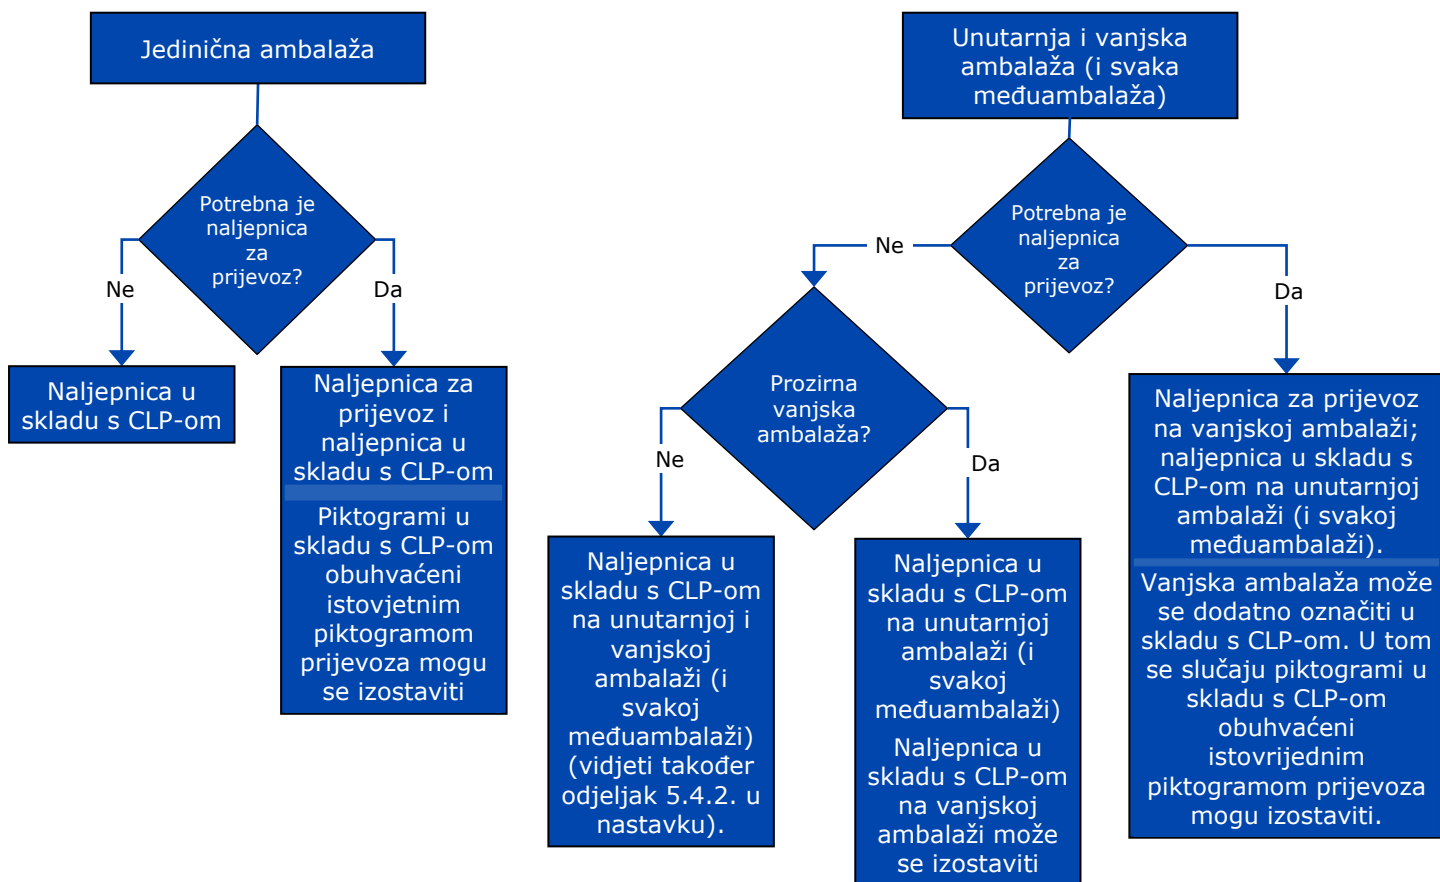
Jedinična ambalaža

Potrebna je naljepnica za prijevoz?

Ne

Da

Naljepnica u skladu s CLP-om

Naljepnica za prijevoz i naljepnica u skladu s CLP-om

Piktogrami u skladu s CLP-om obuhvaćeni istovjetnim piktogramom prijevoza mogu se izostaviti

Unutarnja i vanjska ambalaža (i svaka međuambalaža)

Potrebna je naljepnica za prijevoz?

Ne

Da

Prozirna vanjska ambalaža?

Ne

Da

Naljepnica u skladu s CLP-om na unutarnjoj i vanjskoj ambalaži (i svakoj međuambalaži) (vidjeti također odjeljak 5.4.2. u nastavku).

Naljepnica u skladu s CLP-om na unutarnjoj ambalaži (i svakoj međuambalaži)

Naljepnica u skladu s CLP-om na vanjskoj ambalaži može se izostaviti

Naljepnica za prijevoz na vanjskoj ambalaži; naljepnica u skladu s CLP-om na unutarnjoj ambalaži (i svakoj međuambalaži).

Vanjska ambalaža može se dodatno označiti u skladu s CLP-om. U tom se slučaju piktogrami u skladu s CLP-om obuhvaćeni istovrijednim piktogramom prijevoza mogu izostaviti.